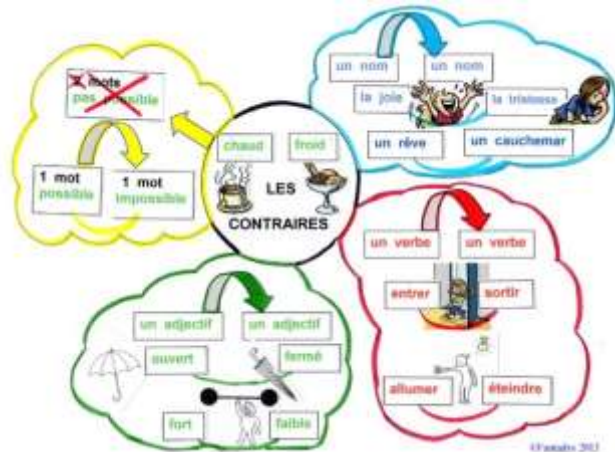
2 mots
pas possible

1 mot
possible

1 mot
impossible

chaud
froid

LES
CONTRAIRES

un nom
un nom
la joie
la tristesse
un rêve
un cauchemar

un verbe
un verbe
entrer
sortir
allumer
éteindre

un adjectif
un adjectif
ouvert
fermé
fort
faible

©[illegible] 2013